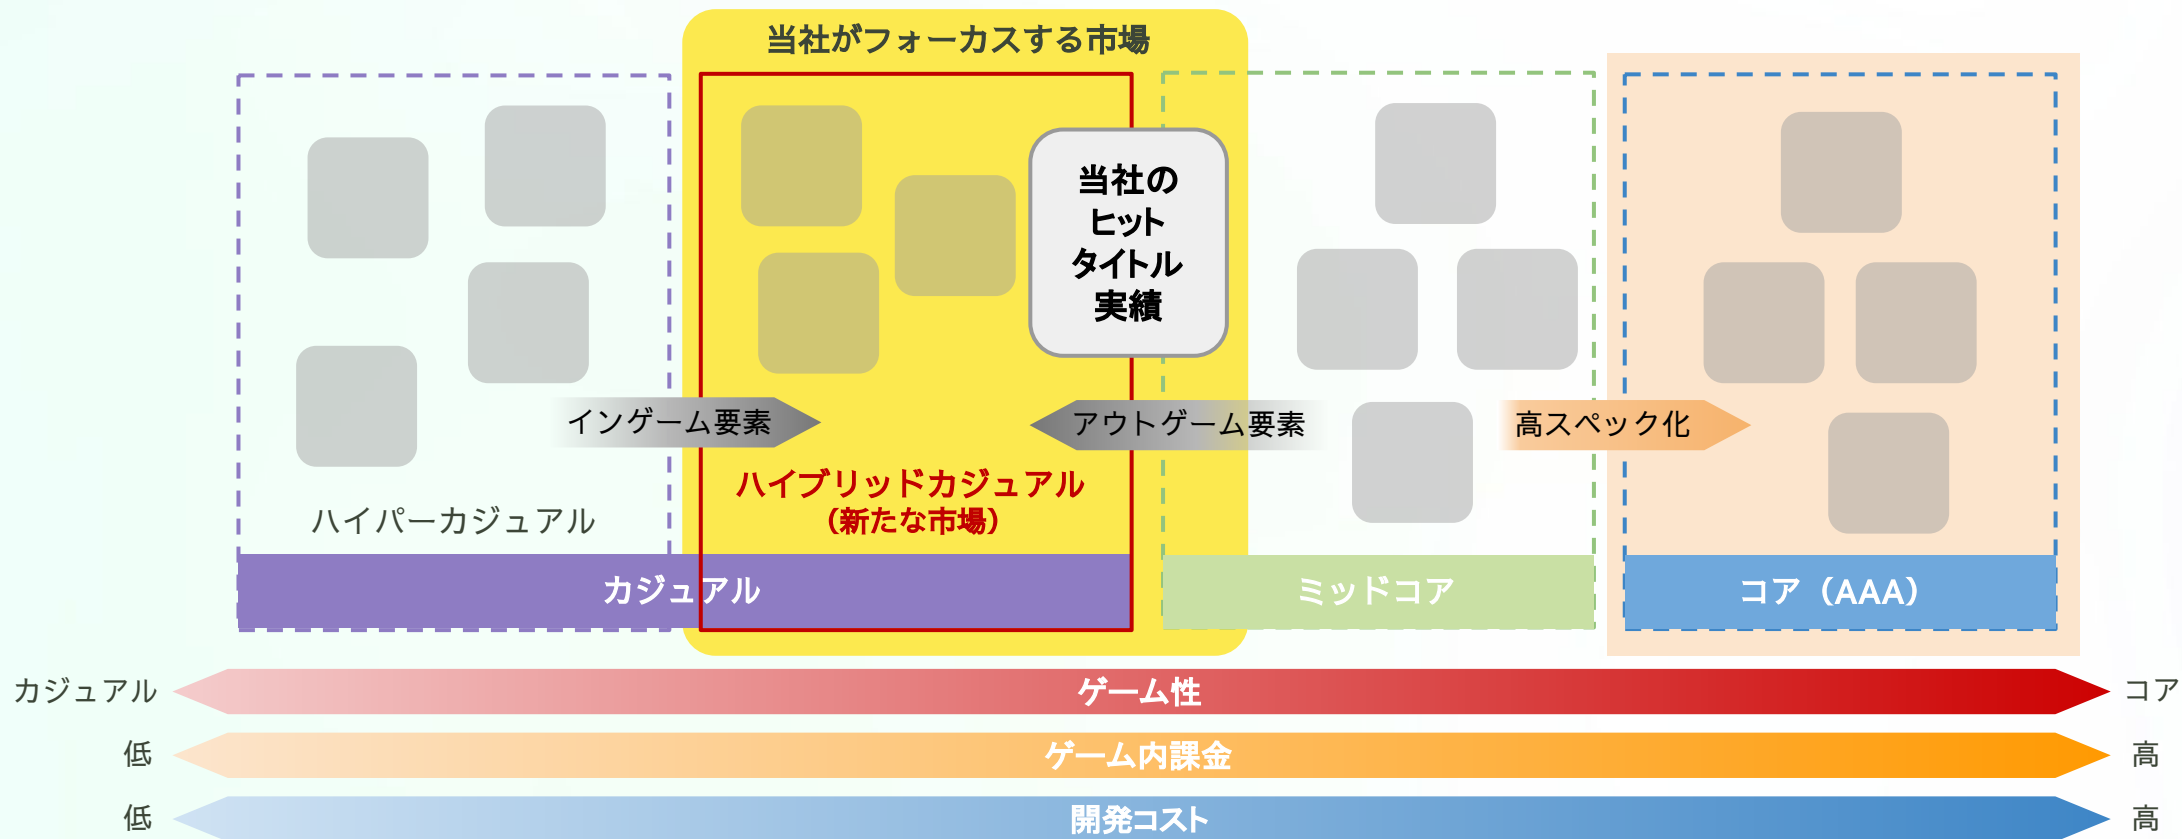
当社がフォーカスする市場

当社の
ヒット
タイトル
実績

インゲーム要素

アウトゲーム要素

高スペック化

ハイブリッドカジュアル
(新たな市場)

ハイパーカジュアル

カジュアル

ミッドコア

コア（AAA）

カジュアル ゲーム性 コア

低 ゲーム内課金 高

低 開発コスト 高